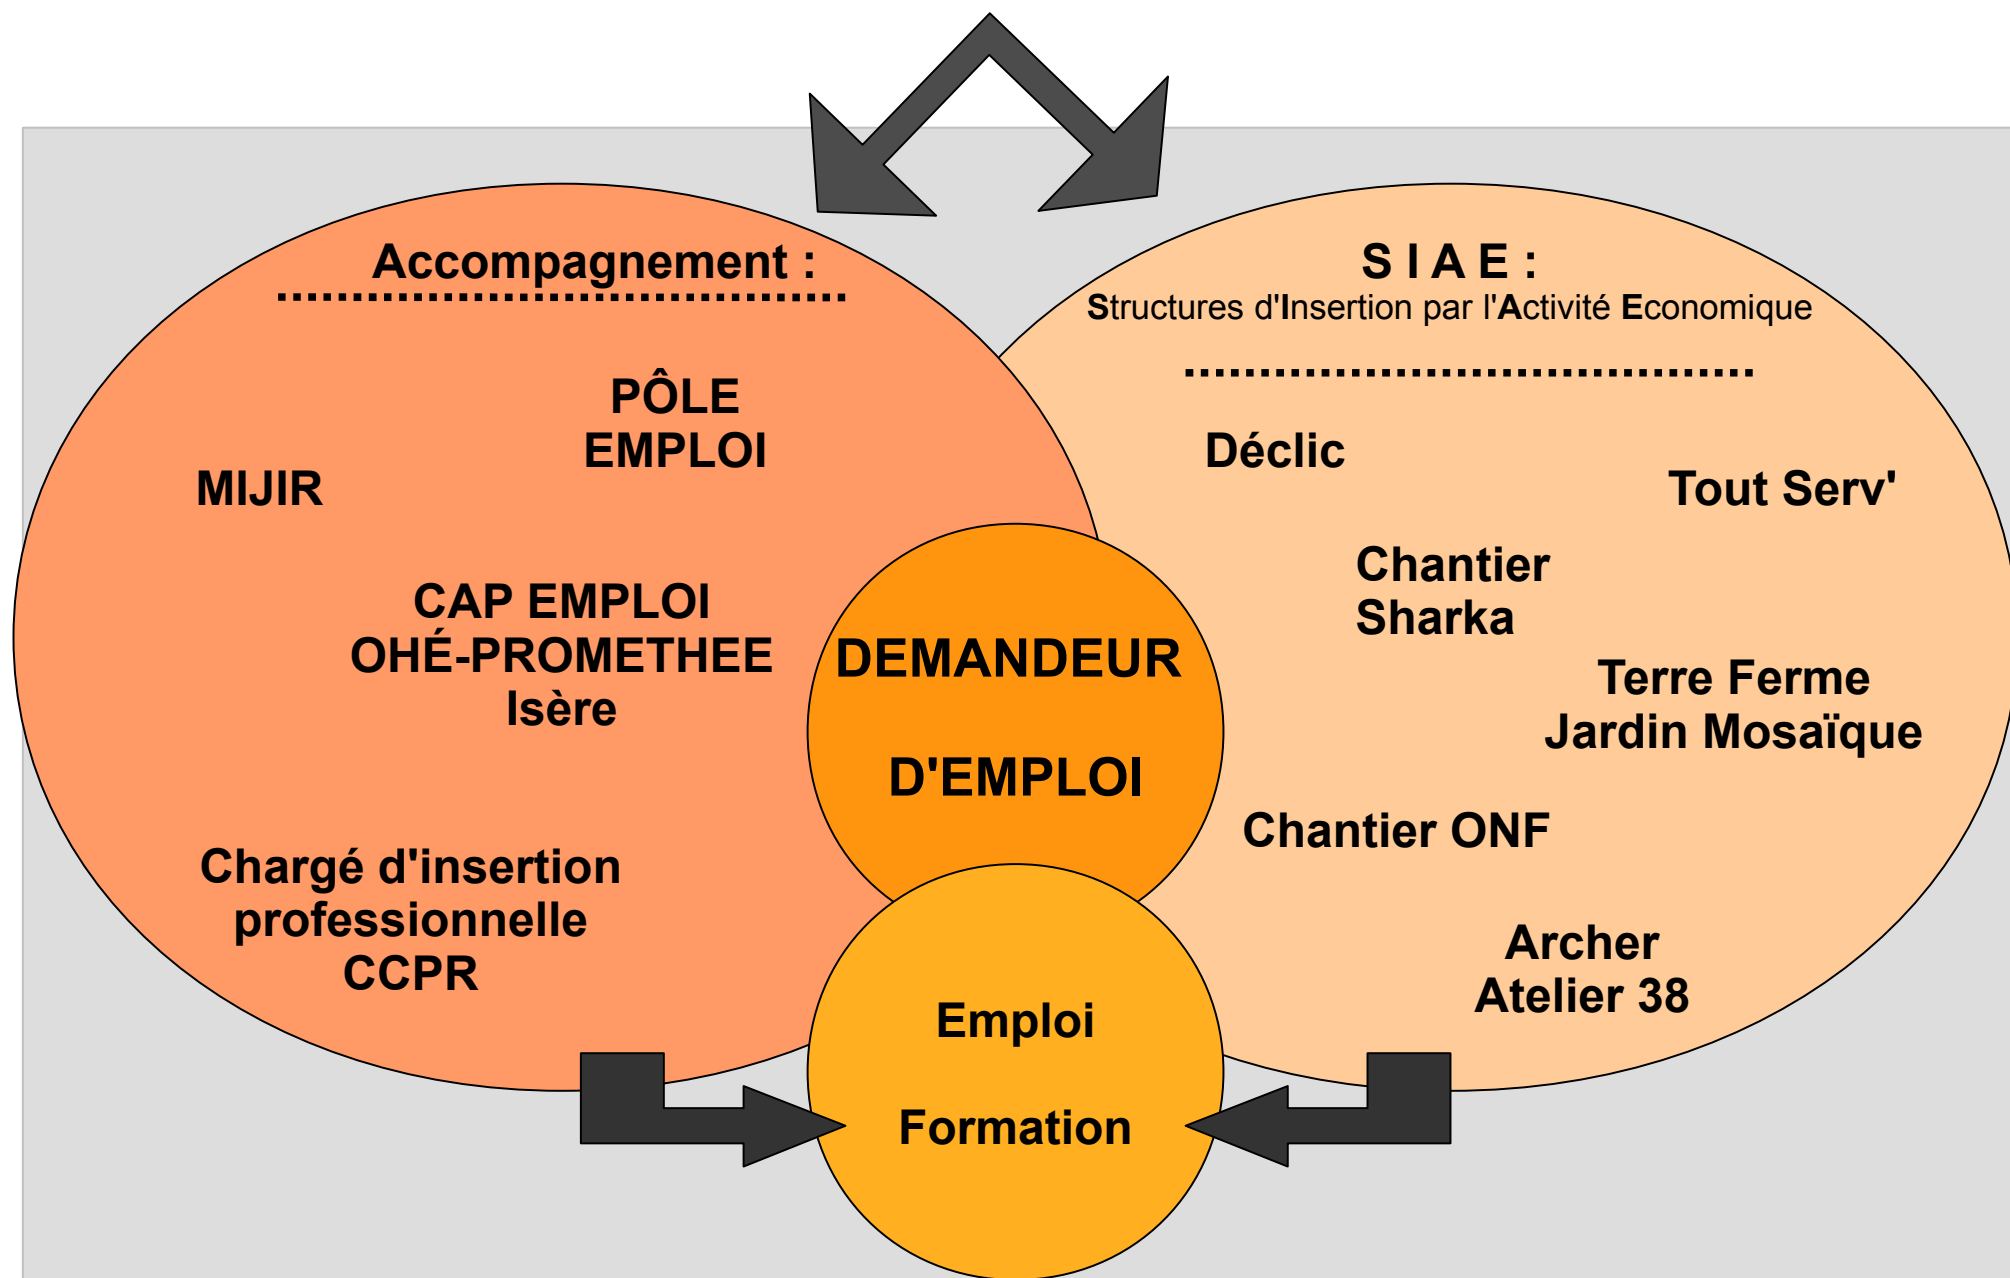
Accompagnement :

PÔLE EMPLOI

MIJIR

CAP EMPLOI OHÉ-PROMETHEE Isère

Chargé d'insertion professionnelle CCPR

S I A E :
Structures d'Insertion par l'Activité Economique

Déclic

Tout Serv'

Chantier Sharka

Terre Ferme Jardin Mosaïque

Chantier ONF

Archer Atelier 38

DEMANDEUR

D'EMPLOI

Emploi

Formation